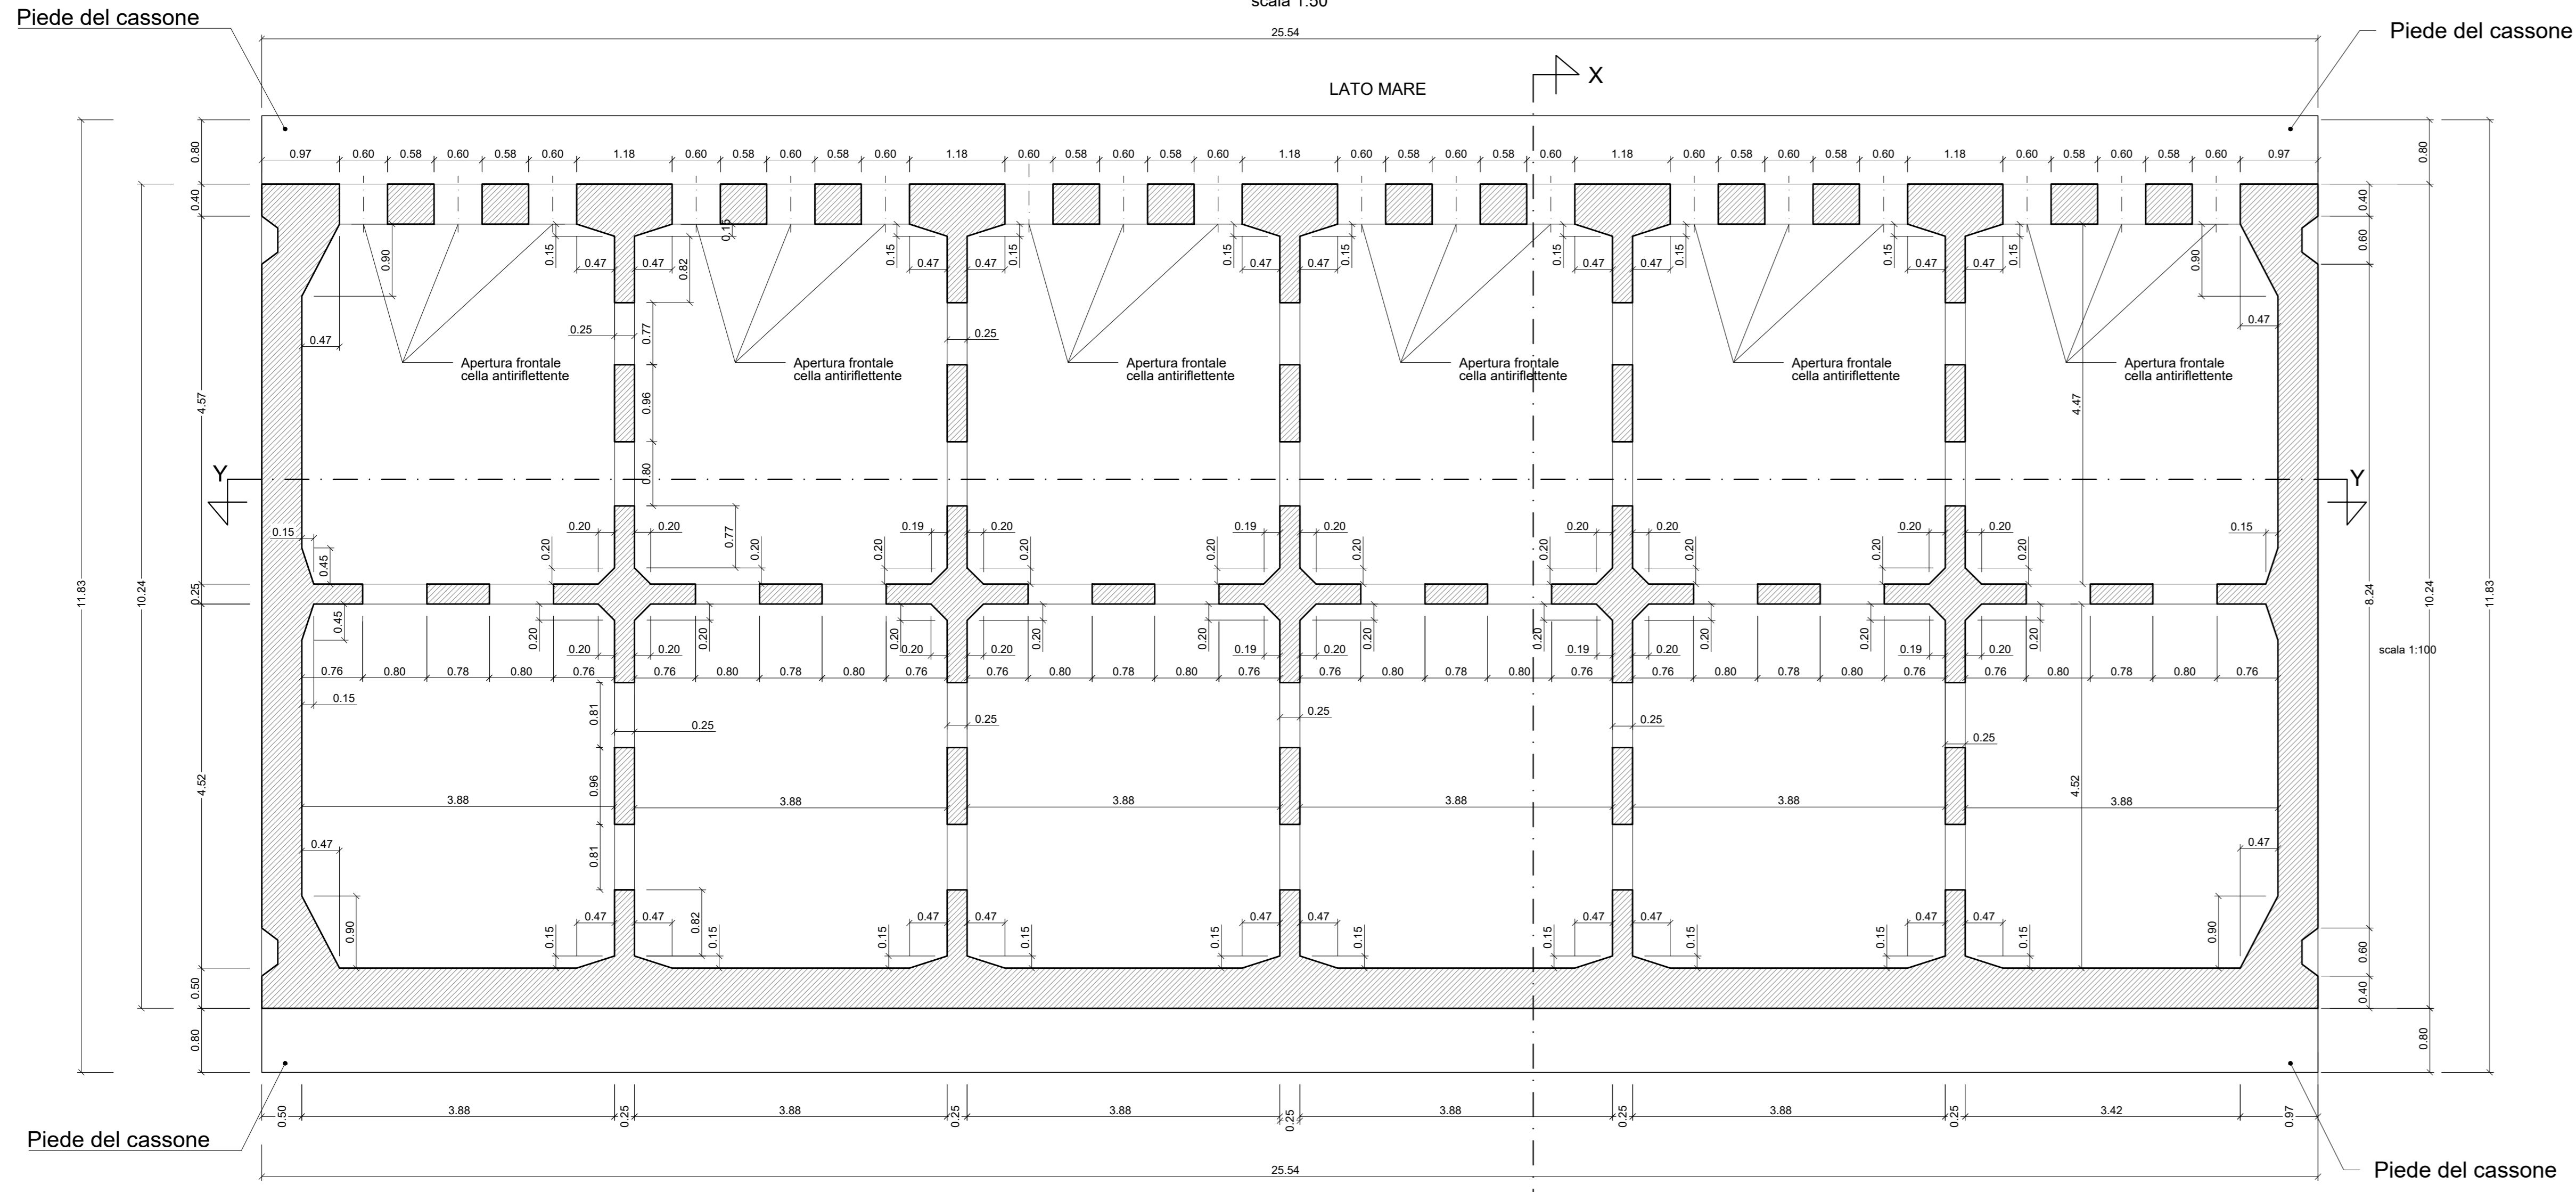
Piede del cassone

scala 1:50

Piede del cassone

25.54

LATO MARE

X

0.97 0.60 0.58 0.60 0.58 0.60 1.18 0.60 0.58 0.60 0.58 0.60 1.18 0.60 0.58 0.60 0.58 0.60 1.18 0.60 0.58 0.60 0.58 0.60 1.18 0.60 0.58 0.60 0.58 0.60 1.18 0.60 0.58 0.60 0.58 0.60 0.97

0.80
0.40
0.90
0.15 0.47 0.47 0.82
0.15
0.15 0.47 0.47 0.15
0.15 0.47 0.47 0.15
0.15 0.47 0.47 0.15
0.15 0.47 0.47 0.15
0.90
0.47
0.25
0.77
0.25
0.47

Apertura frontale cella antiriflettente
Apertura frontale cella antiriflettente
Apertura frontale cella antiriflettente
Apertura frontale cella antiriflettente
Apertura frontale cella antiriflettente
Apertura frontale cella antiriflettente

4.57
0.96
4.47
0.80
0.60

Y
Y

0.15 0.20 0.20 0.77 0.19 0.20 0.19 0.20 0.20 0.20 0.20 0.20 0.15
0.45
0.20 0.20 0.20 0.20 0.20 0.20 0.20 0.20
11.83
10.24
0.25
8.24
10.24
11.83
0.45
0.20 0.20 0.20 0.20 0.20 0.20 0.20 0.20 0.20 0.20 0.20 0.20
0.20 0.20 0.20 0.20 0.19 0.20 0.19 0.20 0.20 0.19 0.20

scala 1:100

0.76 0.80 0.78 0.80 0.76 0.76 0.80 0.78 0.80 0.76 0.76 0.80 0.78 0.80 0.76 0.76 0.80 0.78 0.80 0.76 0.76 0.80 0.78 0.80 0.76 0.76 0.80 0.78 0.80 0.76

0.15
0.81
0.25
0.25
0.25
0.25
0.25
4.52
0.96
3.88 3.88 3.88 3.88 3.88 3.88
4.52
0.47
0.81
0.47
0.47 0.47 0.82
0.90
0.15 0.15
0.47 0.47
0.15 0.15
0.47 0.47
0.15 0.15
0.47 0.47
0.15 0.15
0.47 0.47
0.15 0.15
0.90
0.60
0.50
0.40
0.80
0.80

Piede del cassone

0.50 3.88 0.25 3.88 0.25 3.88 0.25 3.88 0.25 3.88 0.25 3.42 0.97

Piede del cassone

25.54